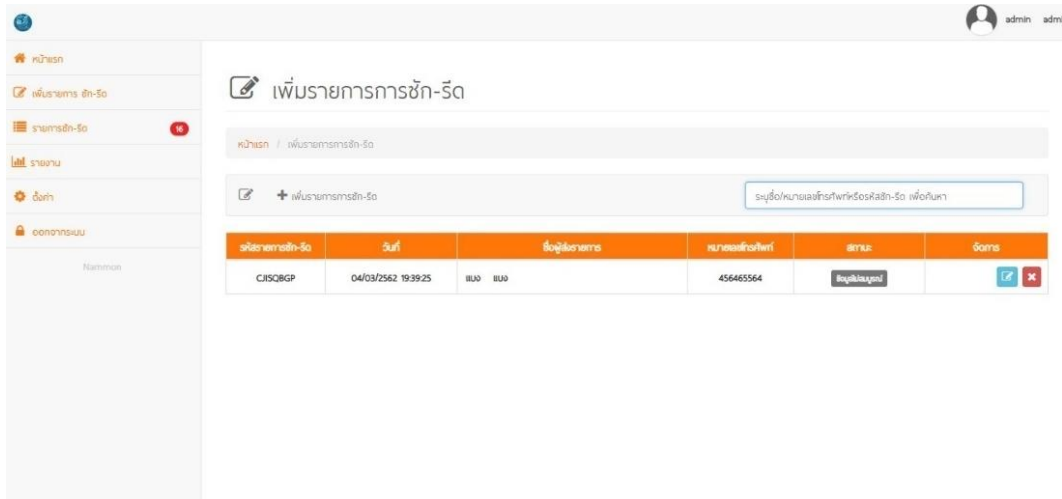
admin adm

หน้าแรก
เพิ่มรายการ ซัก-รีด
รายการซัก-รีด 16
รายงาน
ตั้งค่า
ออกจากระบบ
Nammon

เพิ่มรายการการซัก-รีด

หน้าแรก / เพิ่มรายการการซัก-รีด

+ เพิ่มรายการการซัก-รีด

ระบุชื่อ/หมายเลขโทรศัพท์หรือรหัสซัก-รีด เพื่อค้นหา

| รหัสรายการซัก-รีด | วันที่ | ชื่อผู้ส่งรายการ | หมายเลขโทรศัพท์ | สถานะ | จัดการ |
|---|---|---|---|---|---|
| CJISQBGP | 04/03/2562 19:39:25 | แมง แมง | 456465564 | ข้อมูลไม่สมบูรณ์ | |